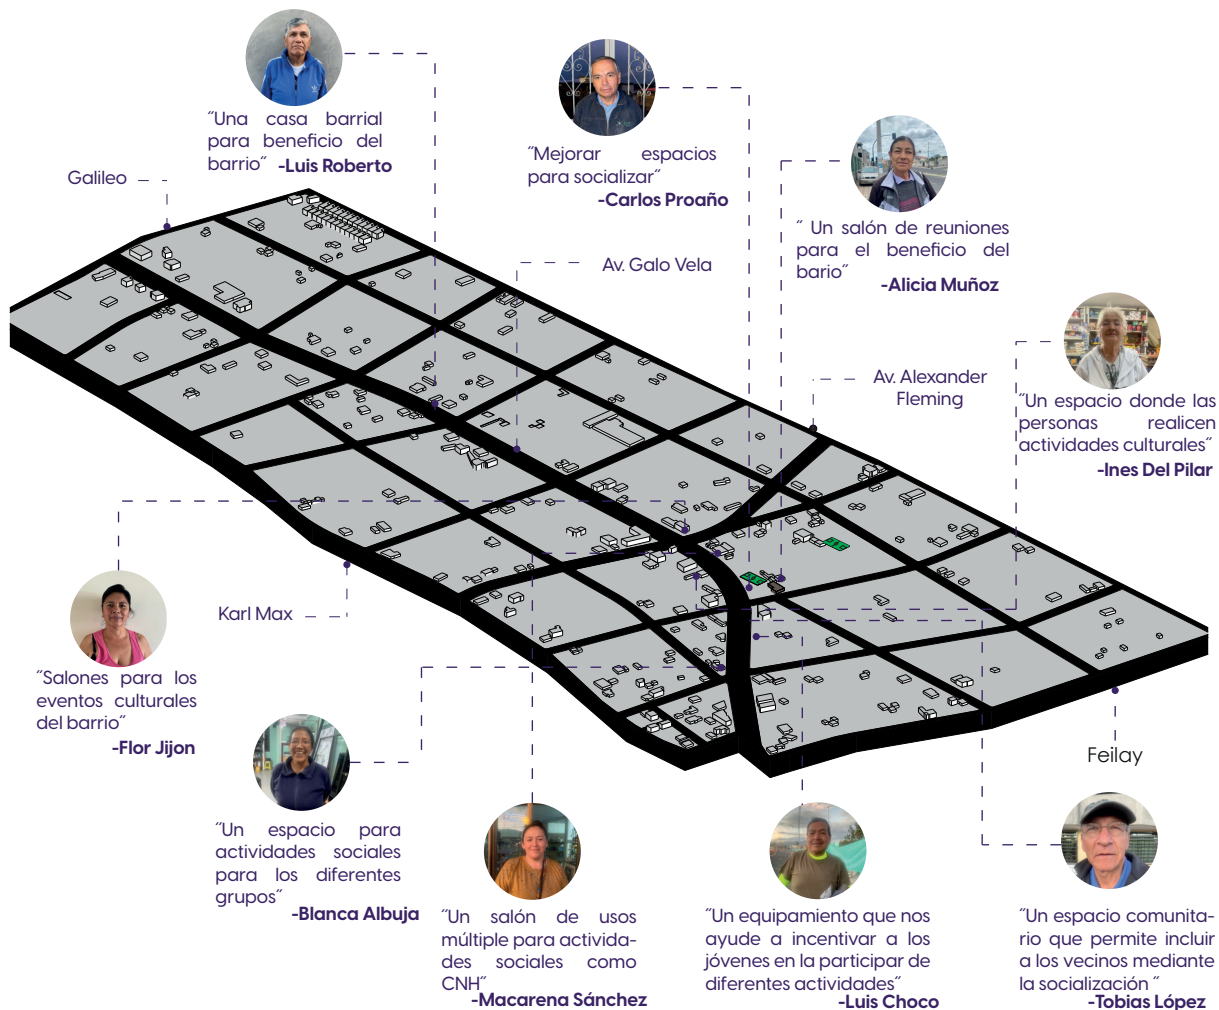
˝Una casa barrial para beneficio del barrio˝ -Luis Roberto

˝Mejorar espacios para socializar˝
-Carlos Proaño

˝ Un salón de reuniones para el beneficio del bario˝
-Alicia Muñoz

Galileo

Av. Galo Vela

Av. Alexander Fleming

˝Un espacio donde las personas realicen actividades culturales˝
-Ines Del Pilar

Karl Max

˝Salones para los eventos culturales del barrio˝
-Flor Jijon

Feilay

˝Un espacio para actividades sociales para los diferentes grupos˝
-Blanca Albuja

˝Un salón de usos múltiple para actividades sociales como CNH˝
-Macarena Sánchez

˝Un equipamiento que nos ayude a incentivar a los jóvenes en la participar de diferentes actividades˝
-Luis Choco

˝Un espacio comunitario que permite incluir a los vecinos mediante la socialización ˝
-Tobias López